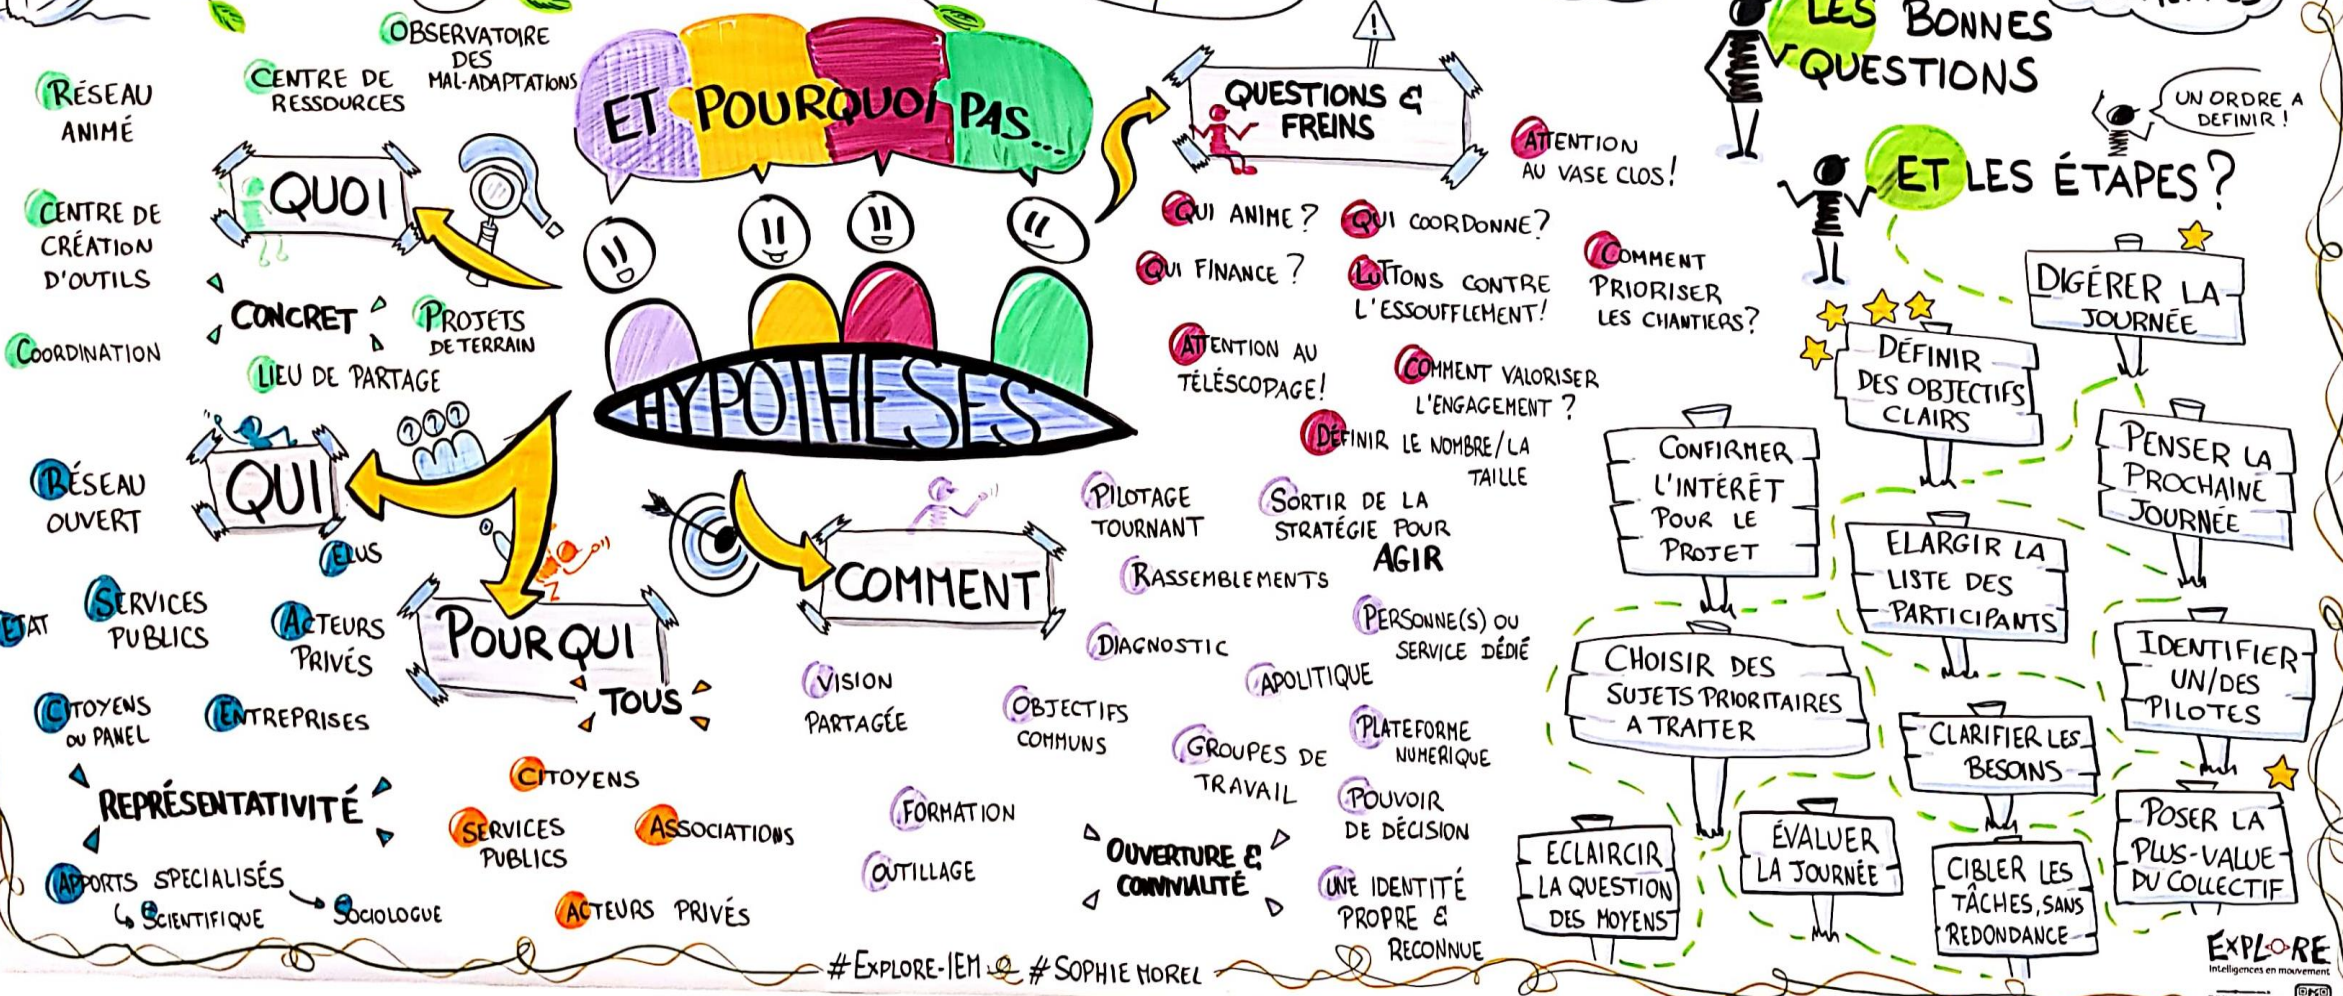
ET POURQUOI PAS...

HYPOTHESES

QUOI

RÉSEAU ANIMÉ

CENTRE DE RESSOURCES

OBSERVATOIRE DES MAL-ADAPTATIONS

CENTRE DE CRÉATION D'OUTILS

COORDINATION

CONCRET

PROJETS DE TERRAIN

LIEU DE PARTAGE

QUI

RÉSEAU OUVERT

ELUS

ETAT

SERVICES PUBLICS

ACTEURS PRIVÉS

CITOYENS OU PANEL

ENTREPRISES

REPRÉSENTATIVITÉ

APPORTS SPECIALISÉS
↳ SCIENTIFIQUE → SOCIOLOGUE

POUR QUI

TOUS

CITOYENS

SERVICES PUBLICS

ASSOCIATIONS

ACTEURS PRIVÉS

COMMENT

VISION PARTAGÉE

OBJECTIFS COMMUNS

FORMATION

OUTILLAGE

PILOTAGE TOURNANT

SORTIR DE LA STRATÉGIE POUR AGIR

RASSEMBLEMENTS

DIAGNOSTIC

PERSONNE(S) OU SERVICE DÉDIÉ

APOLITIQUE

GROUPES DE TRAVAIL

PLATEFORME NUMERIQUE

POUVOIR DE DÉCISION

OUVERTURE & CONVIVIALITÉ

UNE IDENTITÉ PROPRE & RECONNUE

QUESTIONS & FREINS

ATTENTION AU VASE CLOS!

QUI ANIME?

QUI COORDONNE?

QUI FINANCE?

LUTTONS CONTRE L'ESSOUFFLEMENT!

COMMENT PRIORISER LES CHANTIERS?

ATTENTION AU TÉLÉSCOPAGE!

COMMENT VALORISER L'ENGAGEMENT?

DÉFINIR LE NOMBRE/LA TAILLE

LES BONNES QUESTIONS

UN ORDRE A DEFINIR!

ET LES ÉTAPES?

DIGÉRER LA JOURNÉE

DÉFINIR DES OBJECTIFS CLAIRS

CONFIRMER L'INTÉRÊT POUR LE PROJET

PENSER LA PROCHAINE JOURNÉE

ELARGIR LA LISTE DES PARTICIPANTS

CHOISIR DES SUJETS PRIORITAIRES A TRAITER

IDENTIFIER UN/DES PILOTES

CLARIFIER LES BESOINS

ECLAIRCIR LA QUESTION DES MOYENS

ÉVALUER LA JOURNÉE

CIBLER LES TÂCHES, SANS REDONDANCE

POSER LA PLUS-VALUE DU COLLECTIF

#EXPLORE-IEM #SOPHIE MOREL

EXPLORE
Intelligences en mouvement